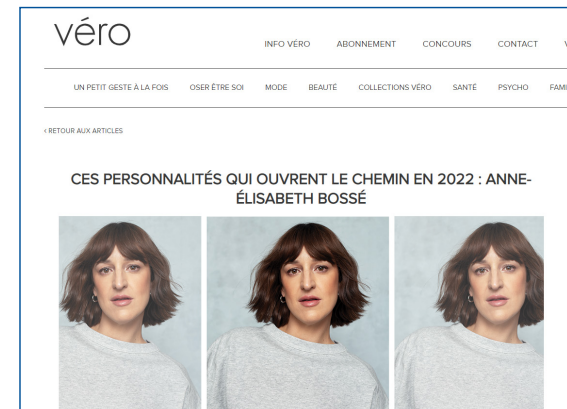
véro

INFO VÉRO ABONNEMENT CONCOURS CONTACT V

UN PETIT GESTE À LA FOIS OSER ÊTRE SOI MODE BEAUTÉ COLLECTIONS VÉRO SANTÉ PSYCHO FAMI

‹ RETOUR AUX ARTICLES

CES PERSONNALITÉS QUI OUVRENT LE CHEMIN EN 2022 : ANNE-ÉLISABETH BOSSÉ